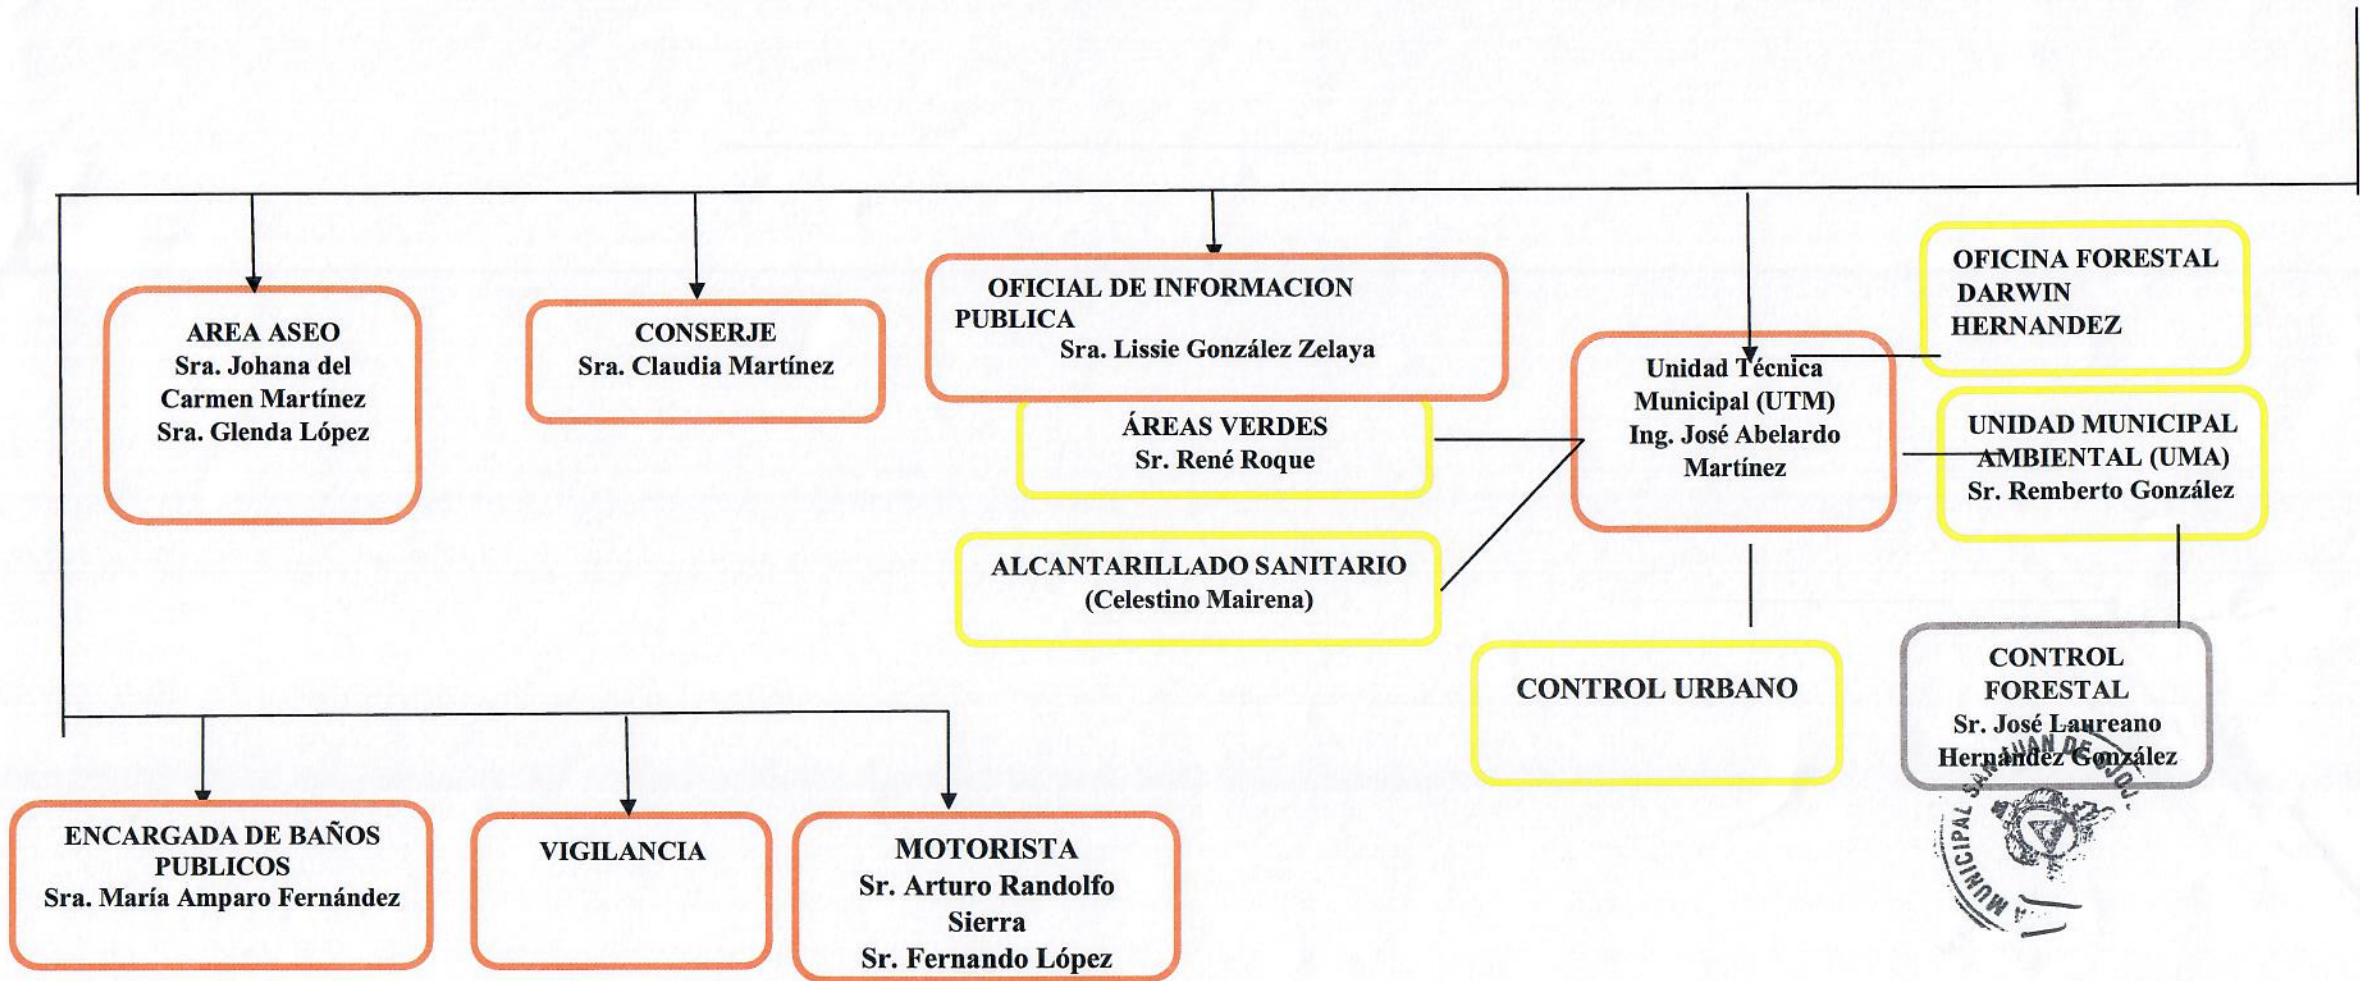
AREA ASEO
Sra. Johana del Carmen Martínez
Sra. Glenda López

CONSERJE
Sra. Claudia Martínez

OFICIAL DE INFORMACION PUBLICA
Sra. Lissie González Zelaya

ÁREAS VERDES
Sr. René Roque

ALCANTARILLADO SANITARIO
(Celestino Mairena)

Unidad Técnica Municipal (UTM)
Ing. José Abelardo Martínez

OFICINA FORESTAL
DARWIN HERNANDEZ

UNIDAD MUNICIPAL AMBIENTAL (UMA)
Sr. Remberto González

CONTROL URBANO

CONTROL FORESTAL
Sr. José Laureano Hernández González

ENCARGADA DE BAÑOS PUBLICOS
Sra. María Amparo Fernández

VIGILANCIA

MOTORISTA
Sr. Arturo Randolfo Sierra
Sr. Fernando López

MUNICIPAL SAN JUAN DE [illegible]